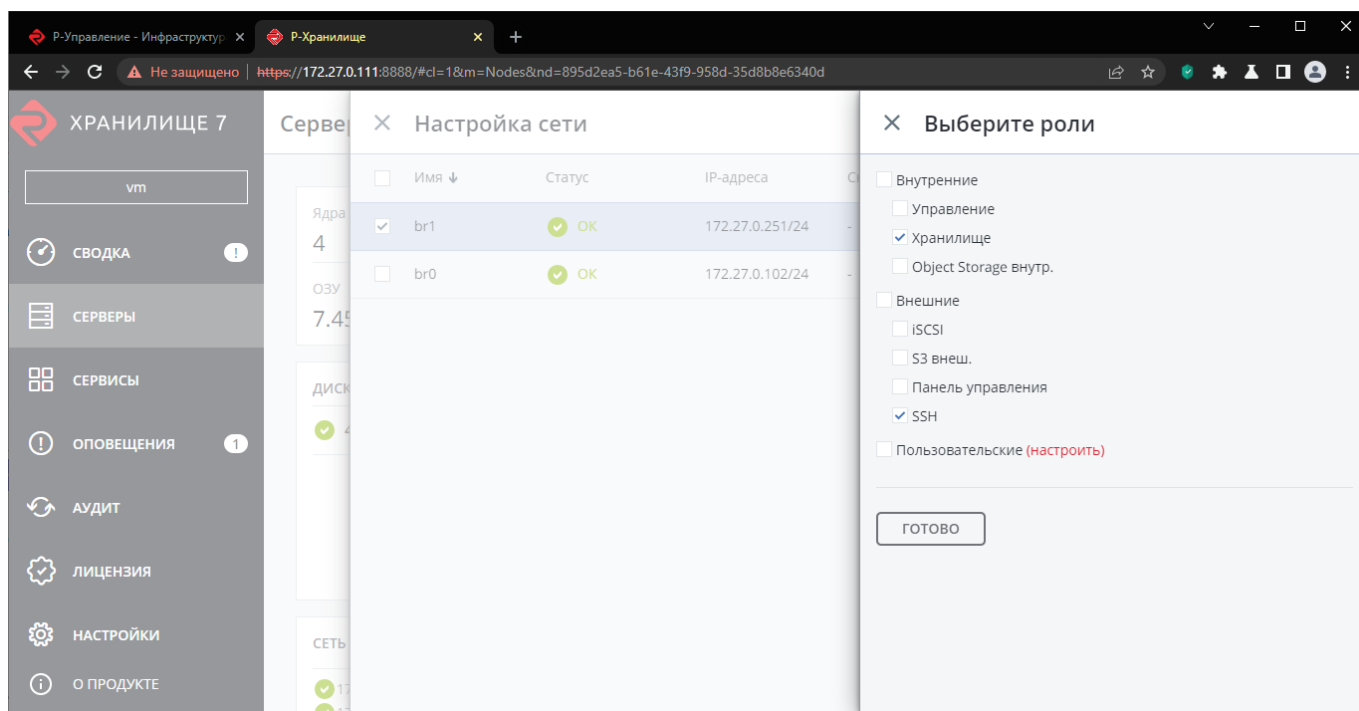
Р-Управление - Инфраструктур ×
Р-Хранилище ×
+

Не защищено | https://172.27.0.111:8888/#cl=1&m=Nodes&nd=895d2ea5-b61e-43f9-958d-35d8b8e6340d

ХРАНИЛИЩЕ 7

vm

СВОДКА !
СЕРВЕРЫ
СЕРВИСЫ
ОПОВЕЩЕНИЯ 1
АУДИТ
ЛИЦЕНЗИЯ
НАСТРОЙКИ
О ПРОДУКТЕ

Серве

Ядра
4
ОЗУ
7.45

ДИСК

СЕТЬ

× Настройка сети

| | Имя ↓ | Статус | IP-адреса | С |
|---|---|---|---|---|
| ✓ | br1 | OK | 172.27.0.251/24 | - |
| | br0 | OK | 172.27.0.102/24 | - |

× Выберите роли

Внутренние
Управление
✓ Хранилище
Object Storage внутр.
Внешние
iSCSI
S3 внеш.
Панель управления
✓ SSH
Пользовательские (настроить)

ГОТОВО